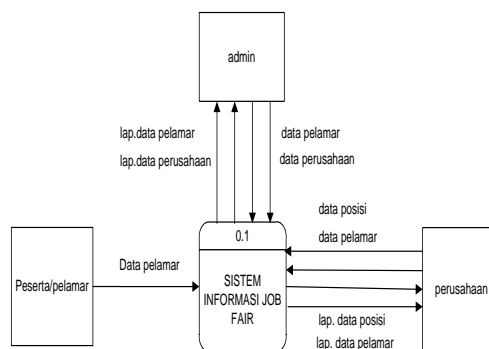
admin

lap.data pelamar

lap.data perusahaan

data pelamar

data perusahaan

data posisi

data pelamar

0.1

Peserta/pelamar

Data pelamar

SISTEM INFORMASI JOB FAIR

perusahaan

lap. data posisi

lap. data pelamar